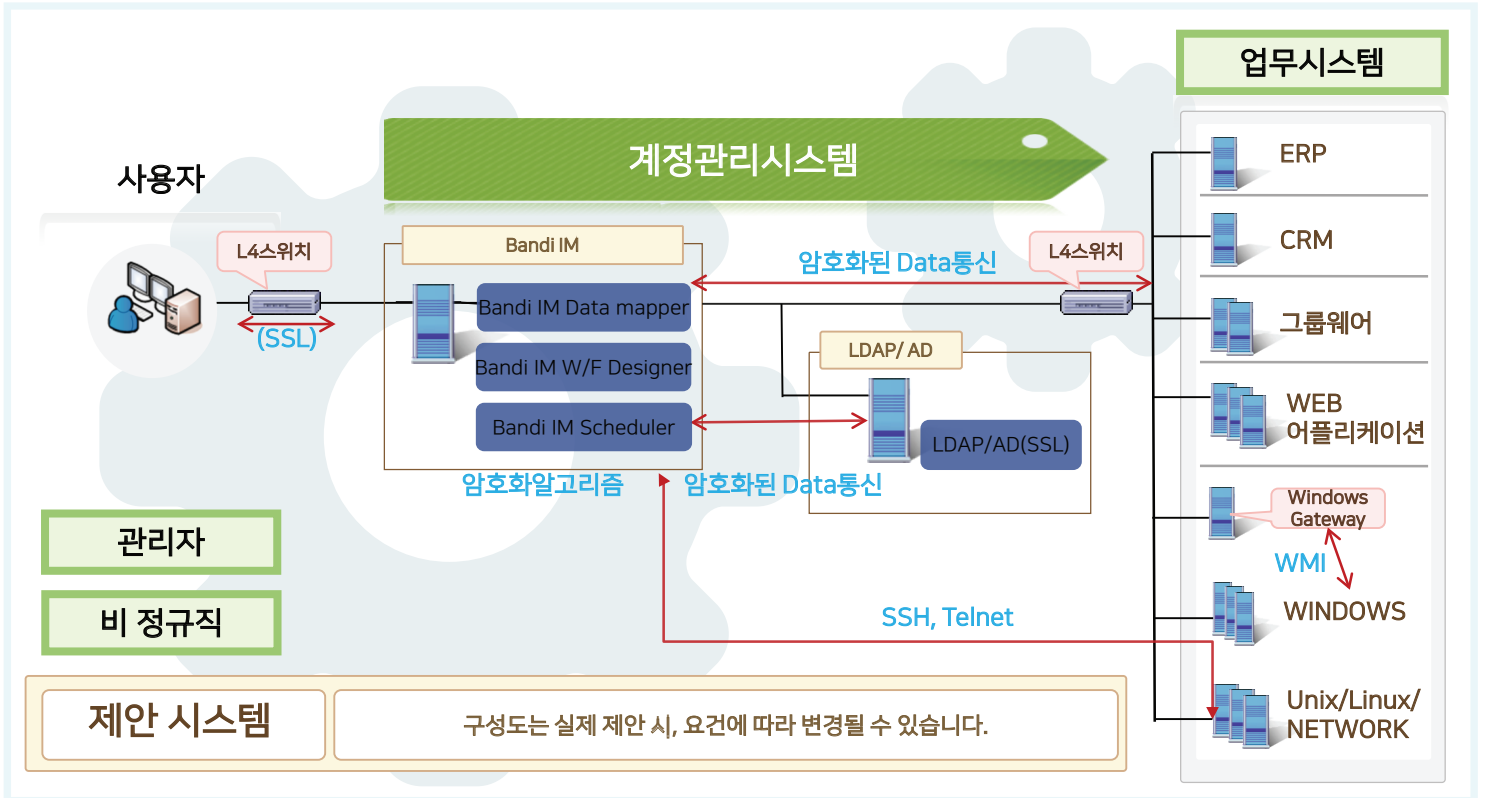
업무시스템

계정관리시스템

사용자

L4스위치

(SSL)

Bandi IM

Bandi IM Data mapper

Bandi IM W/F Designer

Bandi IM Scheduler

암호화된 Data통신

L4스위치

LDAP/ AD

LDAP/AD(SSL)

암호화알고리즘

암호화된 Data통신

ERP

CRM

그룹웨어

WEB 어플리케이션

Windows Gateway

WMI

WINDOWS

Unix/Linux/ NETWORK

SSH, Telnet

관리자

비 정규직

제안 시스템

구성도는 실제 제안 시, 요건에 따라 변경될 수 있습니다.